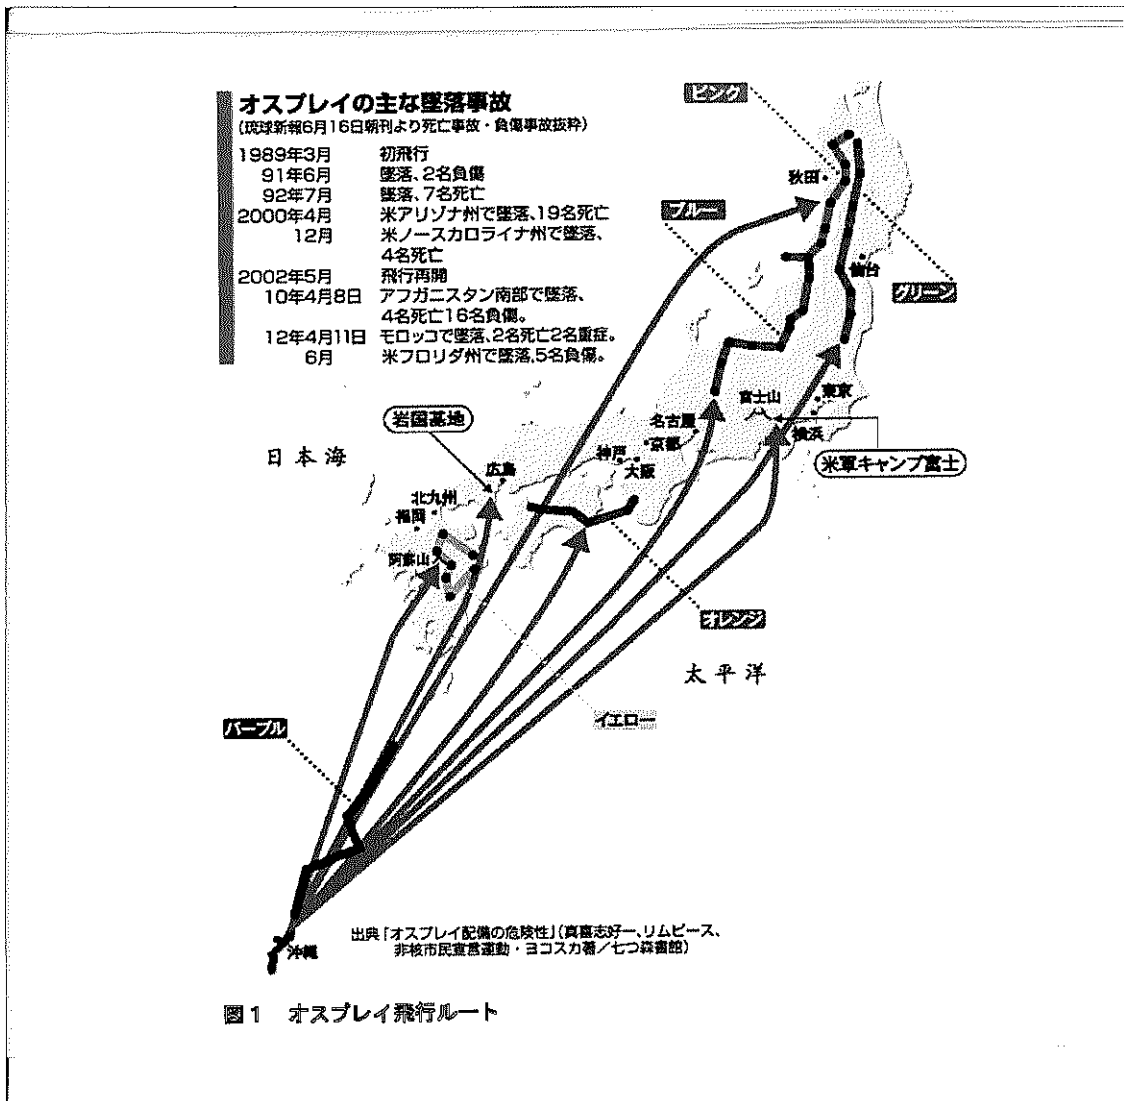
オスプレイの主な墜落事故
(琉球新報6月16日朝刊より死亡事故・負傷事故抜粋)

| | |
|---|---|
| 1989年3月 | 初飛行 |
| 91年6月 | 墜落、2名負傷 |
| 92年7月 | 墜落、7名死亡 |
| 2000年4月 | 米アリゾナ州で墜落、19名死亡 |
| 12月 | 米ノースカロライナ州で墜落、4名死亡 |
| 2002年5月 | 飛行再開 |
| 10年4月8日 | アフガニスタン南部で墜落、4名死亡16名負傷。 |
| 12年4月11日 | モロッコで墜落、2名死亡2名重症。 |
| 6月 | 米フロリダ州で墜落、5名負傷。 |

ピンク

秋田

ブルー

仙台

グリーン

岩国基地

名古屋

富士山

東京

京都

神戸

大阪

横浜

米軍キャンプ富士

日本海

広島

北九州

福岡

阿蘇山

オレンジ

太平洋

イエロー

パープル

沖縄

出典「オスプレイ配備の危険性」(真喜志好一、リムピース、非核市民宣言運動・ヨコスカ著/七つ森書館)

図1 オスプレイ飛行ルート